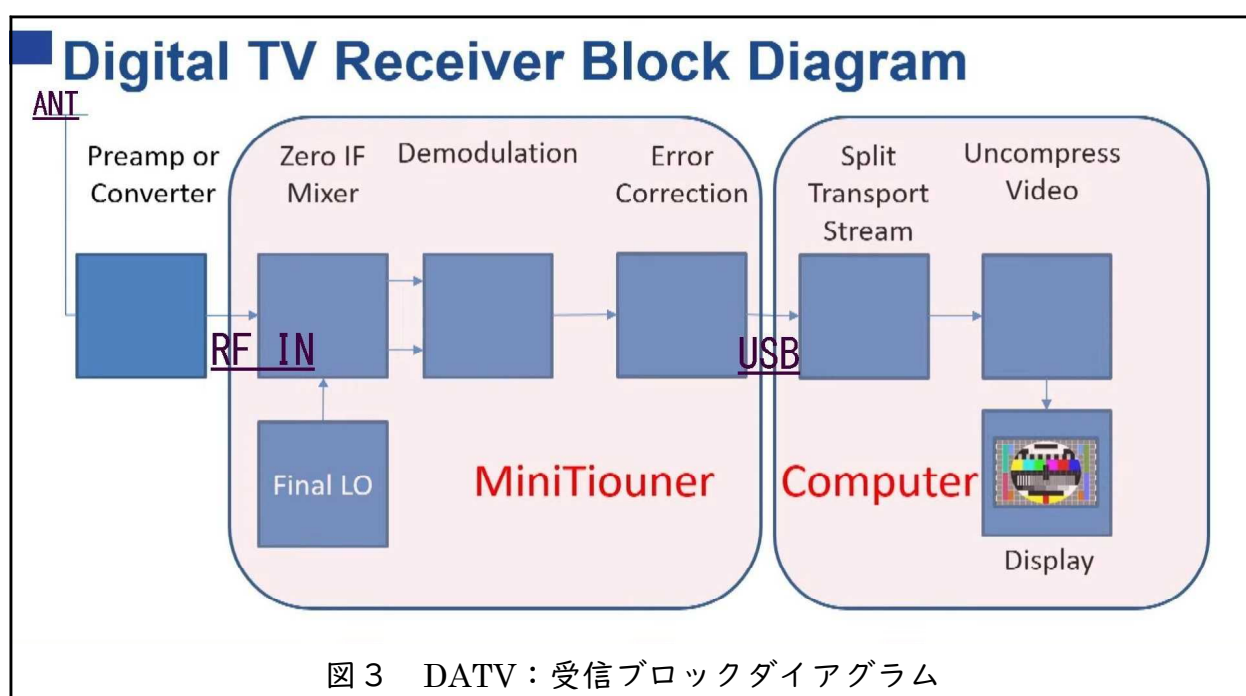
Digital TV Receiver Block Diagram

ANT

Preamp or Converter

Zero IF Mixer

Demodulation

Error Correction

Split Transport Stream

Uncompress Video

RF IN

USB

Final LO

MiniTiouner

Computer

Display

図３　DATV：受信ブロックダイアグラム